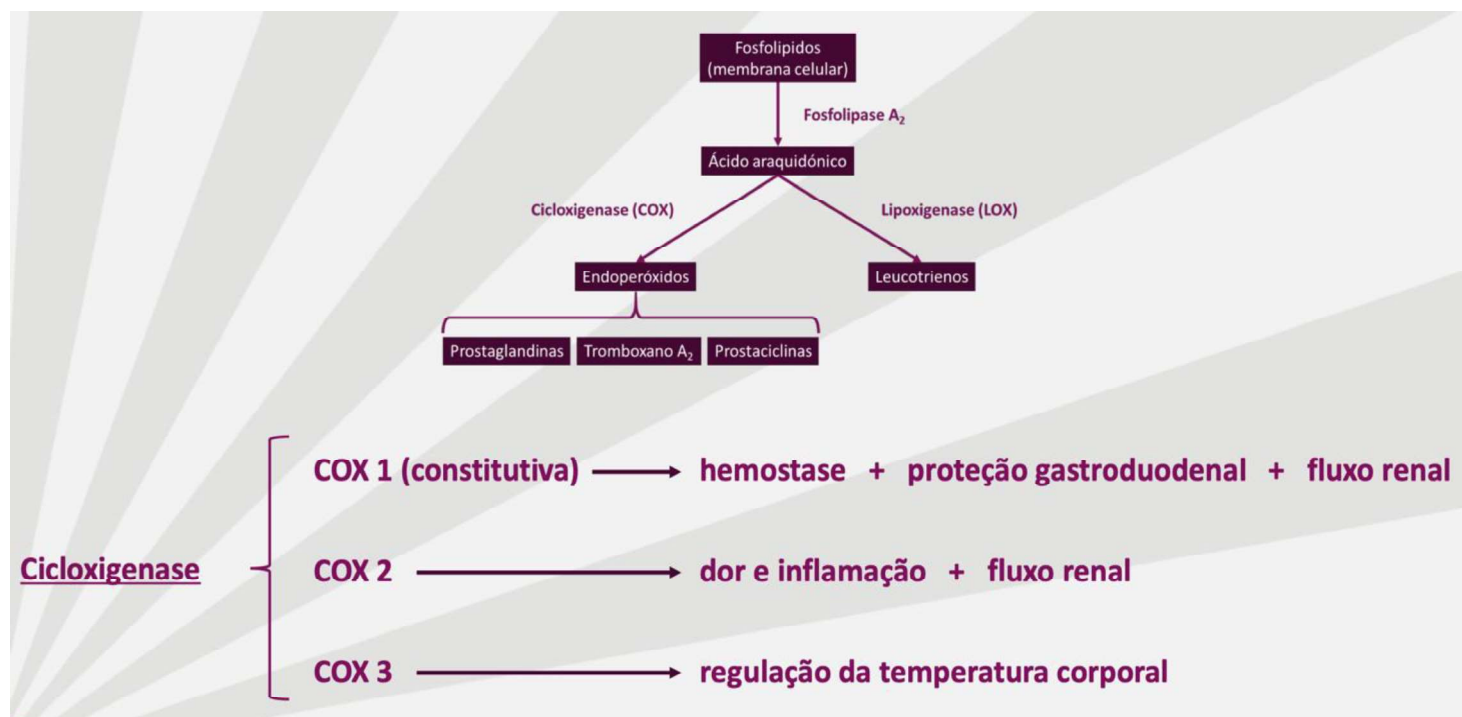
Fosfolipidos (membrana celular)

Fosfolipase $A_2$

Ácido araquidónico

Cicloxigenase (COX)

Lipoxigenase (LOX)

Endoperóxidos

Leucotrienos

Prostaglandinas

Tromboxano $A_2$

Prostaciclinas

Cicloxigenase

COX 1 (constitutiva) → hemostase + proteção gastroduodenal + fluxo renal

COX 2 → dor e inflamação + fluxo renal

COX 3 → regulação da temperatura corporal